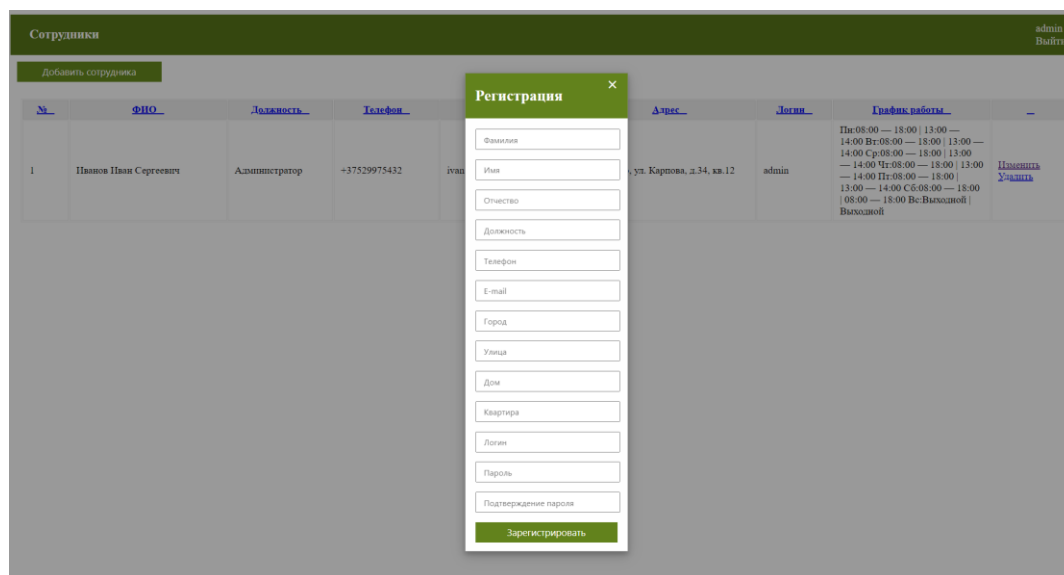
Сотрудники

admin
Выйти

Добавить сотрудника

| № | ФИО | Должность | Телефон | | Адрес | Логин | График работы | |
|---|---|---|---|---|---|---|---|---|
| 1 | Иванов Иван Сергеевич | Администратор | +37529975432 | ivan | , ул. Карпова, д.34, кв.12 | admin | Пн:08:00 — 18:00 \| 13:00 — 14:00 Вт:08:00 — 18:00 \| 13:00 — 14:00 Ср:08:00 — 18:00 \| 13:00 — 14:00 Чт:08:00 — 18:00 \| 13:00 — 14:00 Пт:08:00 — 18:00 \| 13:00 — 14:00 Сб:08:00 — 18:00 \| 08:00 — 18:00 Вс:Выходной \| Выходной | Изменить Удалить |

Регистрация
×

Фамилия
Имя
Отчество
Должность
Телефон
E-mail
Город
Улица
Дом
Квартира
Логин
Пароль
Подтверждение пароля
Зарегистрировать